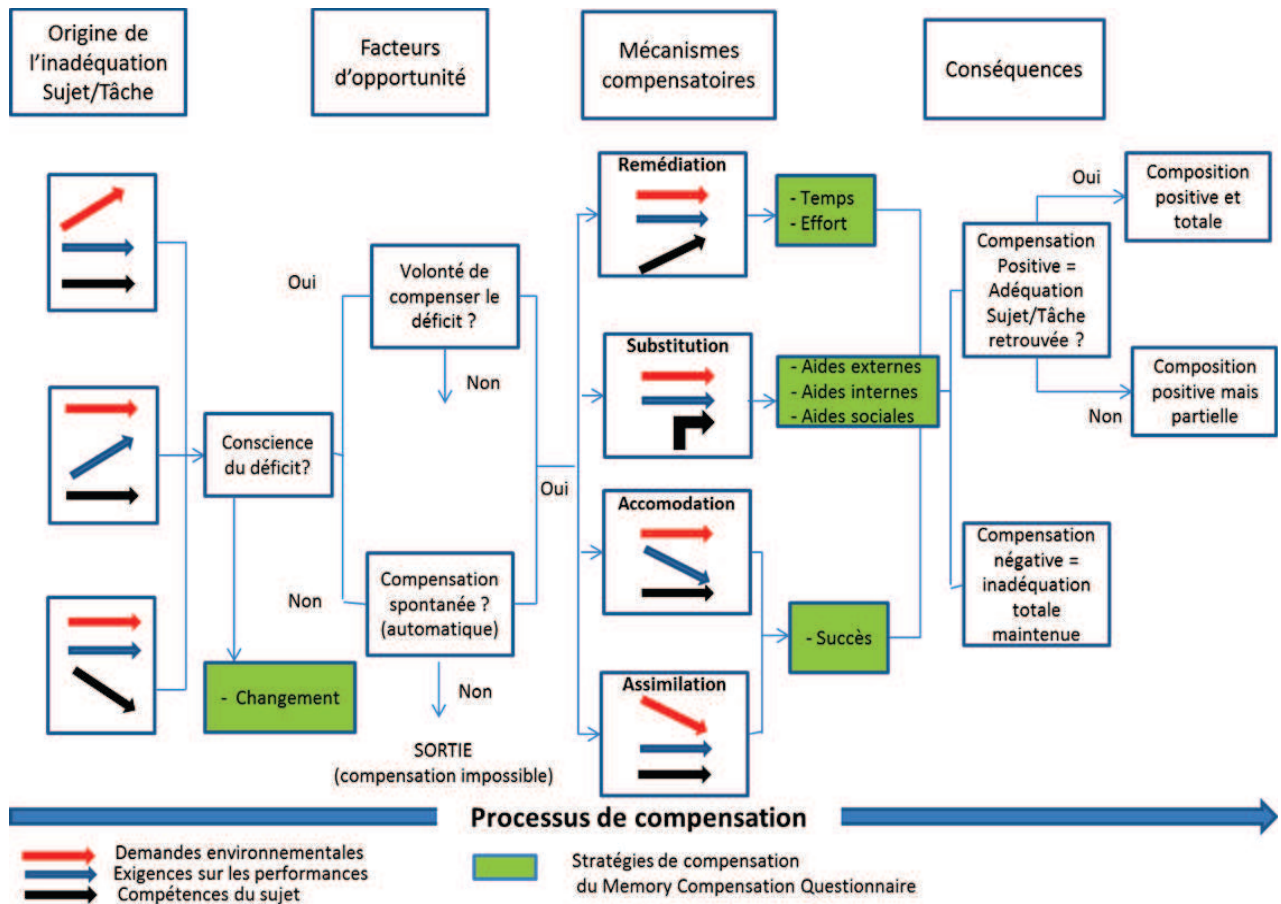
Origine de l'inadéquation Sujet/Tâche

Facteurs d'opportunité

Mécanismes compensatoires

Conséquences

Oui

Volonté de compenser le déficit ?

Non

Conscience du déficit?

Non

Compensation spontanée ? (automatique)

Non

SORTIE (compensation impossible)

- Changement

Oui

Remédiation

- Temps
- Effort

Substitution

- Aides externes
- Aides internes
- Aides sociales

Accomodation

- Succès

Assimilation

Oui

Composition positive et totale

Compensation Positive = Adéquation Sujet/Tâche retrouvée ?

Non

Composition positive mais partielle

Compensation négative = inadéquation totale maintenue

Processus de compensation

Demandes environnementales
Exigences sur les performances
Compétences du sujet

Stratégies de compensation du Memory Compensation Questionnaire